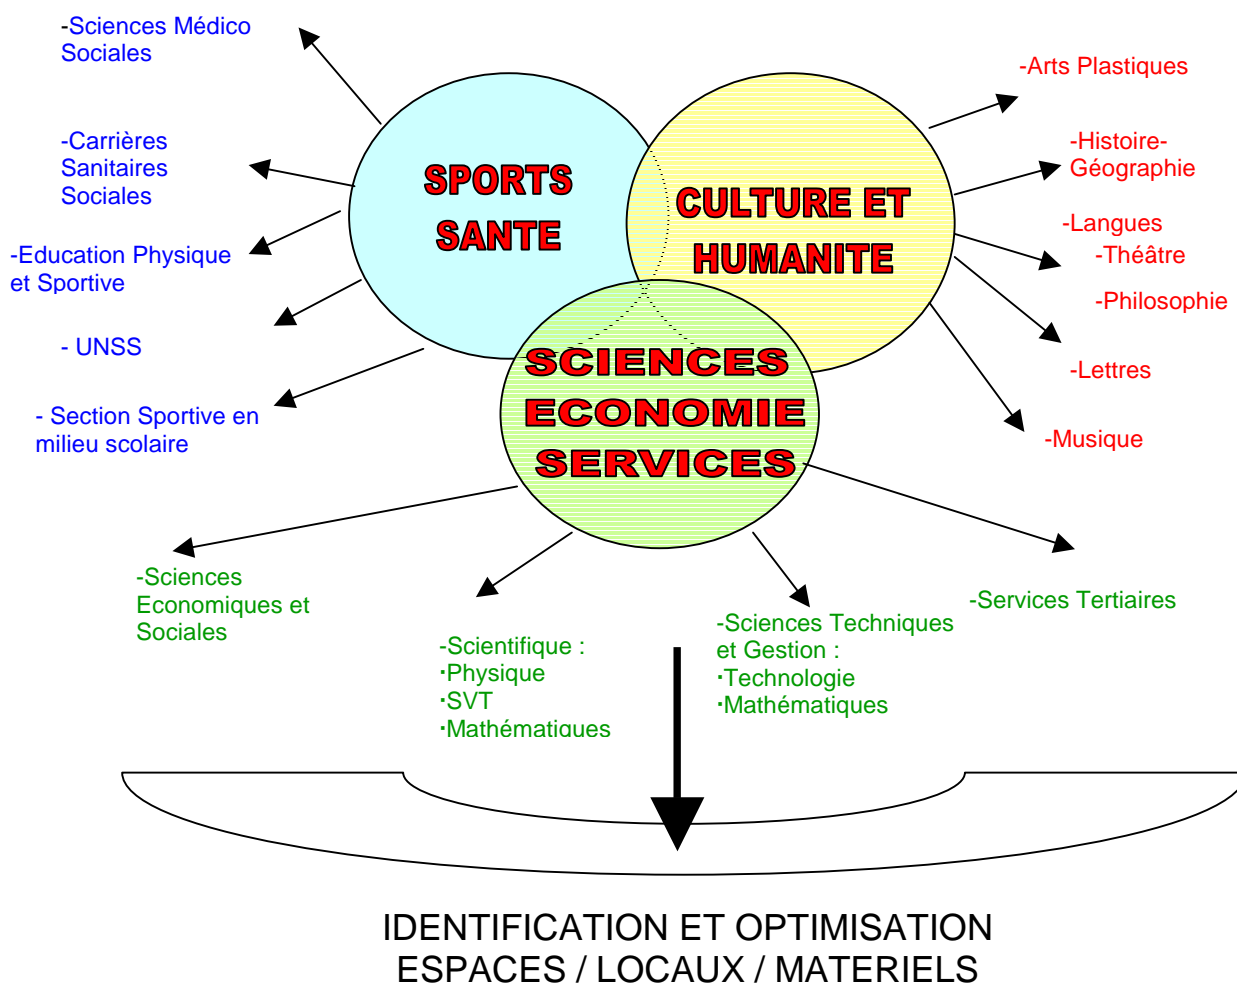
-Sciences Médico Sociales

-Carrières Sanitaires Sociales

-Education Physique et Sportive

- UNSS

- Section Sportive en milieu scolaire

SPORTS SANTE

CULTURE ET HUMANITE

SCIENCES ECONOMIE SERVICES

-Arts Plastiques

-Histoire-Géographie

-Langues

-Théâtre

-Philosophie

-Lettres

-Musique

-Sciences Economiques et Sociales

-Scientifique :
·Physique
·SVT
·Mathématiques

-Sciences Techniques et Gestion :
·Technologie
·Mathématiques

-Services Tertiaires

IDENTIFICATION ET OPTIMISATION
ESPACES / LOCAUX / MATERIELS